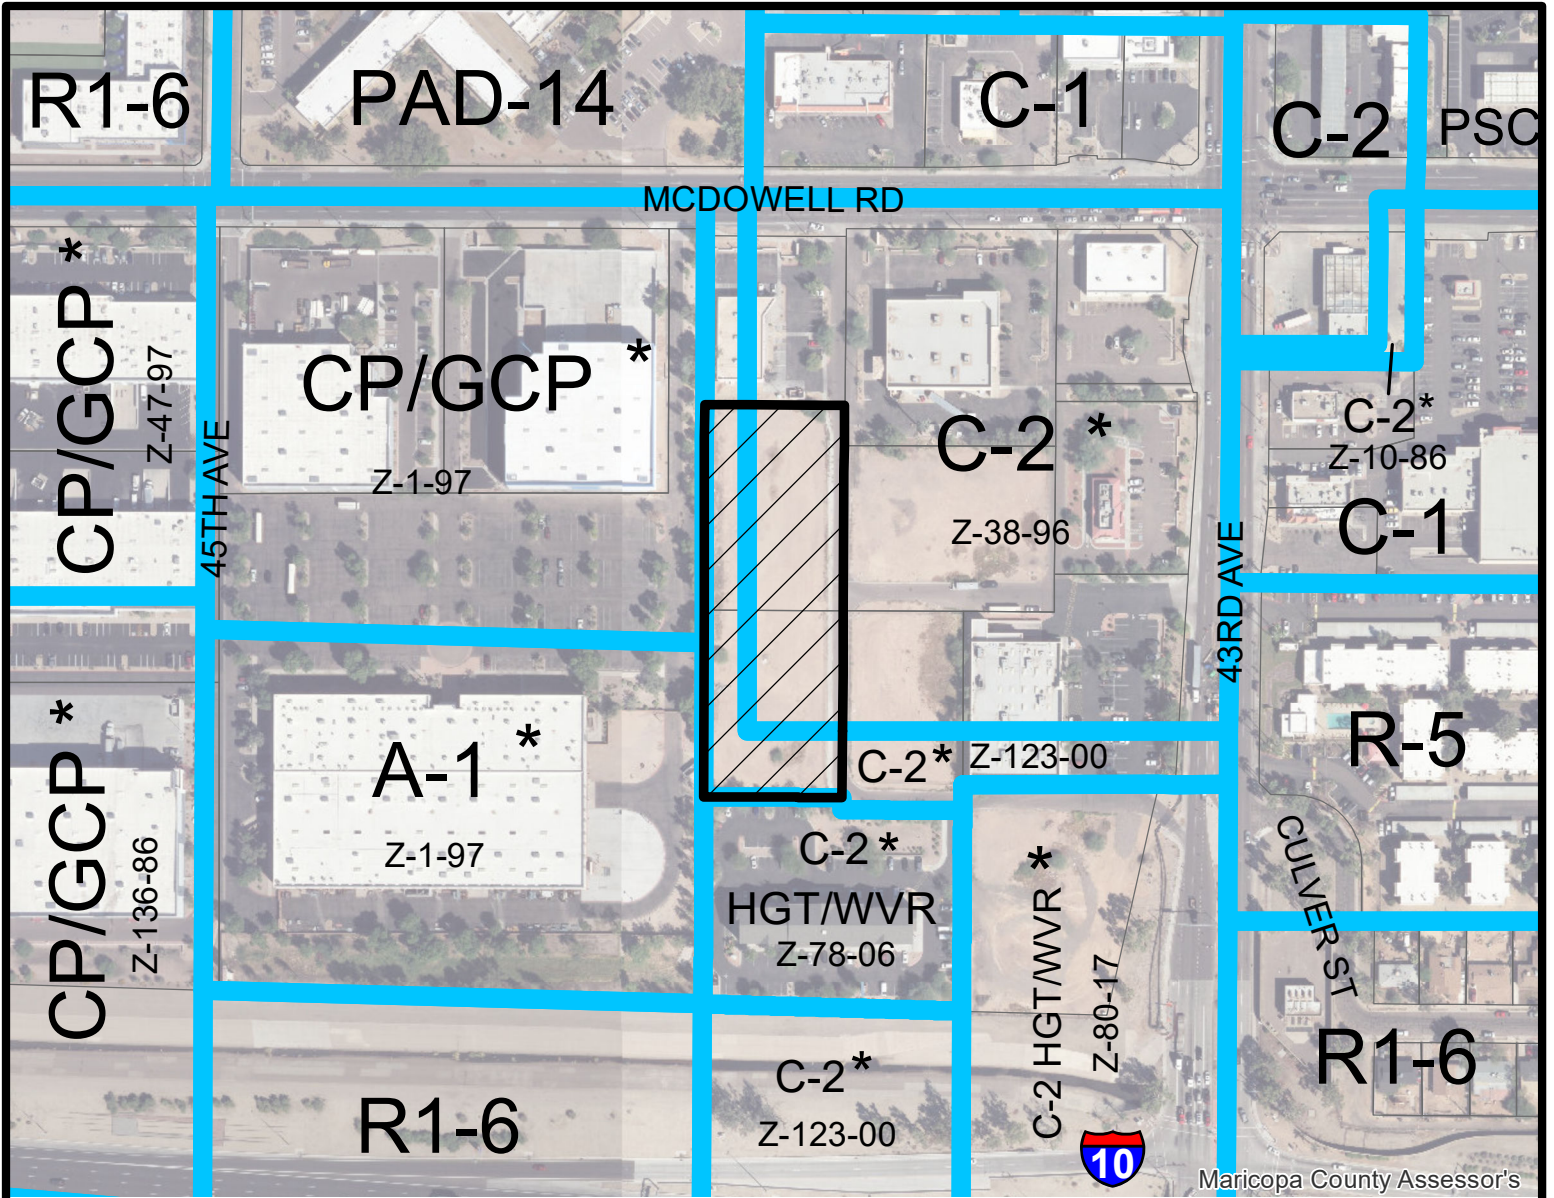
R1-6

PAD-14

C-1

C-2

PSC

MCDOWELL RD

CP/GCP *

Z-47-97

CP/GCP *

Z-1-97

45TH AVE

C-2 *

Z-38-96

C-2*

Z-10-86

C-1

43RD AVE

CP/GCP *

Z-136-86

A-1 *

Z-1-97

C-2* Z-123-00

C-2 *

HGT/WVR

Z-78-06

C-2 HGT/WVR *

Z-80-17

R-5

CULVER ST

R1-6

C-2*

Z-123-00

R1-6

10

Maricopa County Assessor's